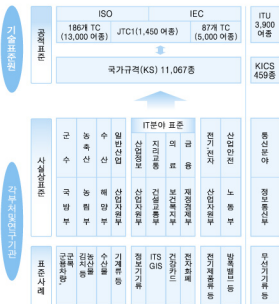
기술표준원

공적 표준

ISO

IEC

186개 TC
(13,000 여종)

JTC1(1,450 여종)

87개 TC
(5,000 여종)

국가규격(KS) 11,067종

ITU
3,900 여종

KICS
459종

각부처및연구기관

사실상표준

군수

국방부

농축산

농림부

수산

해양부

일반산업

산업자원부

IT분야 표준

산업정보

산업자원부

지리교통

건설교통부

의료

보건복지부

금융

재정경제부

전기전자

산업자원부

산업안전

노동부

통신분야

정보통신부

표준사례

군용표준
군용차량

농산물
김치 등

수산물
등

기계류
등

정보기기
등

ITS
GIS

건강카드
등

전자화폐
등

전기제품류
등

방폭설비
등

무선기기류
등